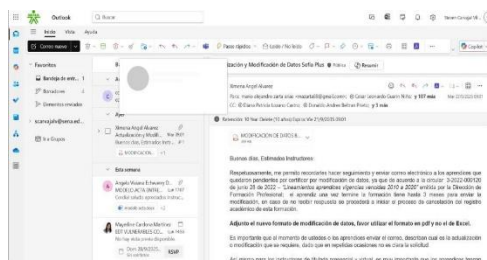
Outlook

Buscar

Inicio Vista Ayuda

Correo nuevo

Pasos rápidos

Leído/No leído

Favoritos

Bandeja de entr... 1

Borradores 4

Elementos enviados

scarvajalv@sena.ed...

Ir a Grupos

Ayer

Ximena Angel Alvarez
Actualización y Modifi...
Buenos días, Estimados Inst... 9/1

MODIFICACIÓN ...

Esta semana

Angela Maura Echeverry D...
MODELO ACTA INSTAL...
Cordial saludo apreciados instruc...

Mayerlín Cardona Martínez
SST VULNERABLES CO...
No hay vista previa disponible.

Dom 28/08/2022, 12:00 a.m.

RSVP

...ización y Modificación de Datos Sofía Plus

Ximena Angel Alvarez

Para: maria alejandra zarta arias <mazarta@sena.edu.co>; Cesar Leonardo Guarin Niño; y 107 más

CC: Diana Patricia Lozano Carrizo; Oswaldo Andres Beltran Prieto; y 3 más

Extensión 10 días (lo antes 1ne 21/09/2022)

MODIFICACIÓN DE DATOS B...

Buenos días, Estimados Instructores:

Respetuosamente, me permito recordarles hacer seguimiento y enviar correo electrónico a los aprendices que quisieron pendientes por certificar por modificación de datos, ya que de acuerdo a la circular 3-2022-000120 de junio 28 de 2022 - "Lineamientos operativos vigencias versión 2010 a 2020" emitido por la Dirección de Formación Profesional, el aprendiz que haya terminado la formación tiene hasta 3 meses para enviar la modificación, en caso de no hacerlo requerirá se procederá a iniciar el proceso de cancelación del registro académico de esta formación.

Adjunto el nuevo formato de modificación de datos, favor utilizar el formato en pdf y no el de Excel.

Es importante que el instructor de unidades o los aprendices enviar el correo, describan cual es la actualización o modificación que se requiere, todo que en repetidas ocasiones no es clara la solicitud.